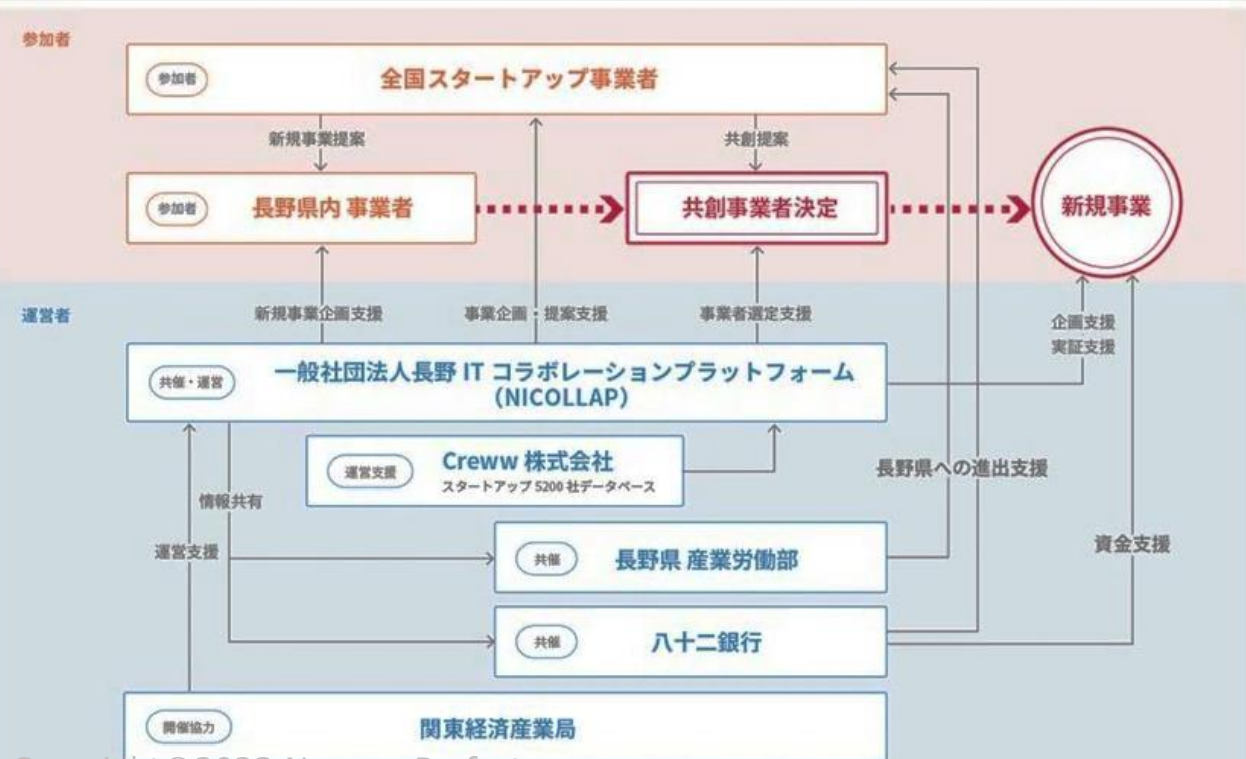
参加者

参加者 全国スタートアップ事業者

新規事業提案

共創提案

参加者 長野県内 事業者

共創事業者決定

新規事業

運営者

新規事業企画支援

事業企画・提案支援

事業者選定支援

企画支援
実証支援

共催・運営 一般社団法人長野 IT コラボレーションプラットフォーム (NICOLLAP)

運営支援 Creww 株式会社
スタートアップ 5200 社データベース

長野県への進出支援

情報共有

運営支援

共催 長野県 産業労働部

資金支援

共催 八十二銀行

開催協力 関東経済産業局

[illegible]